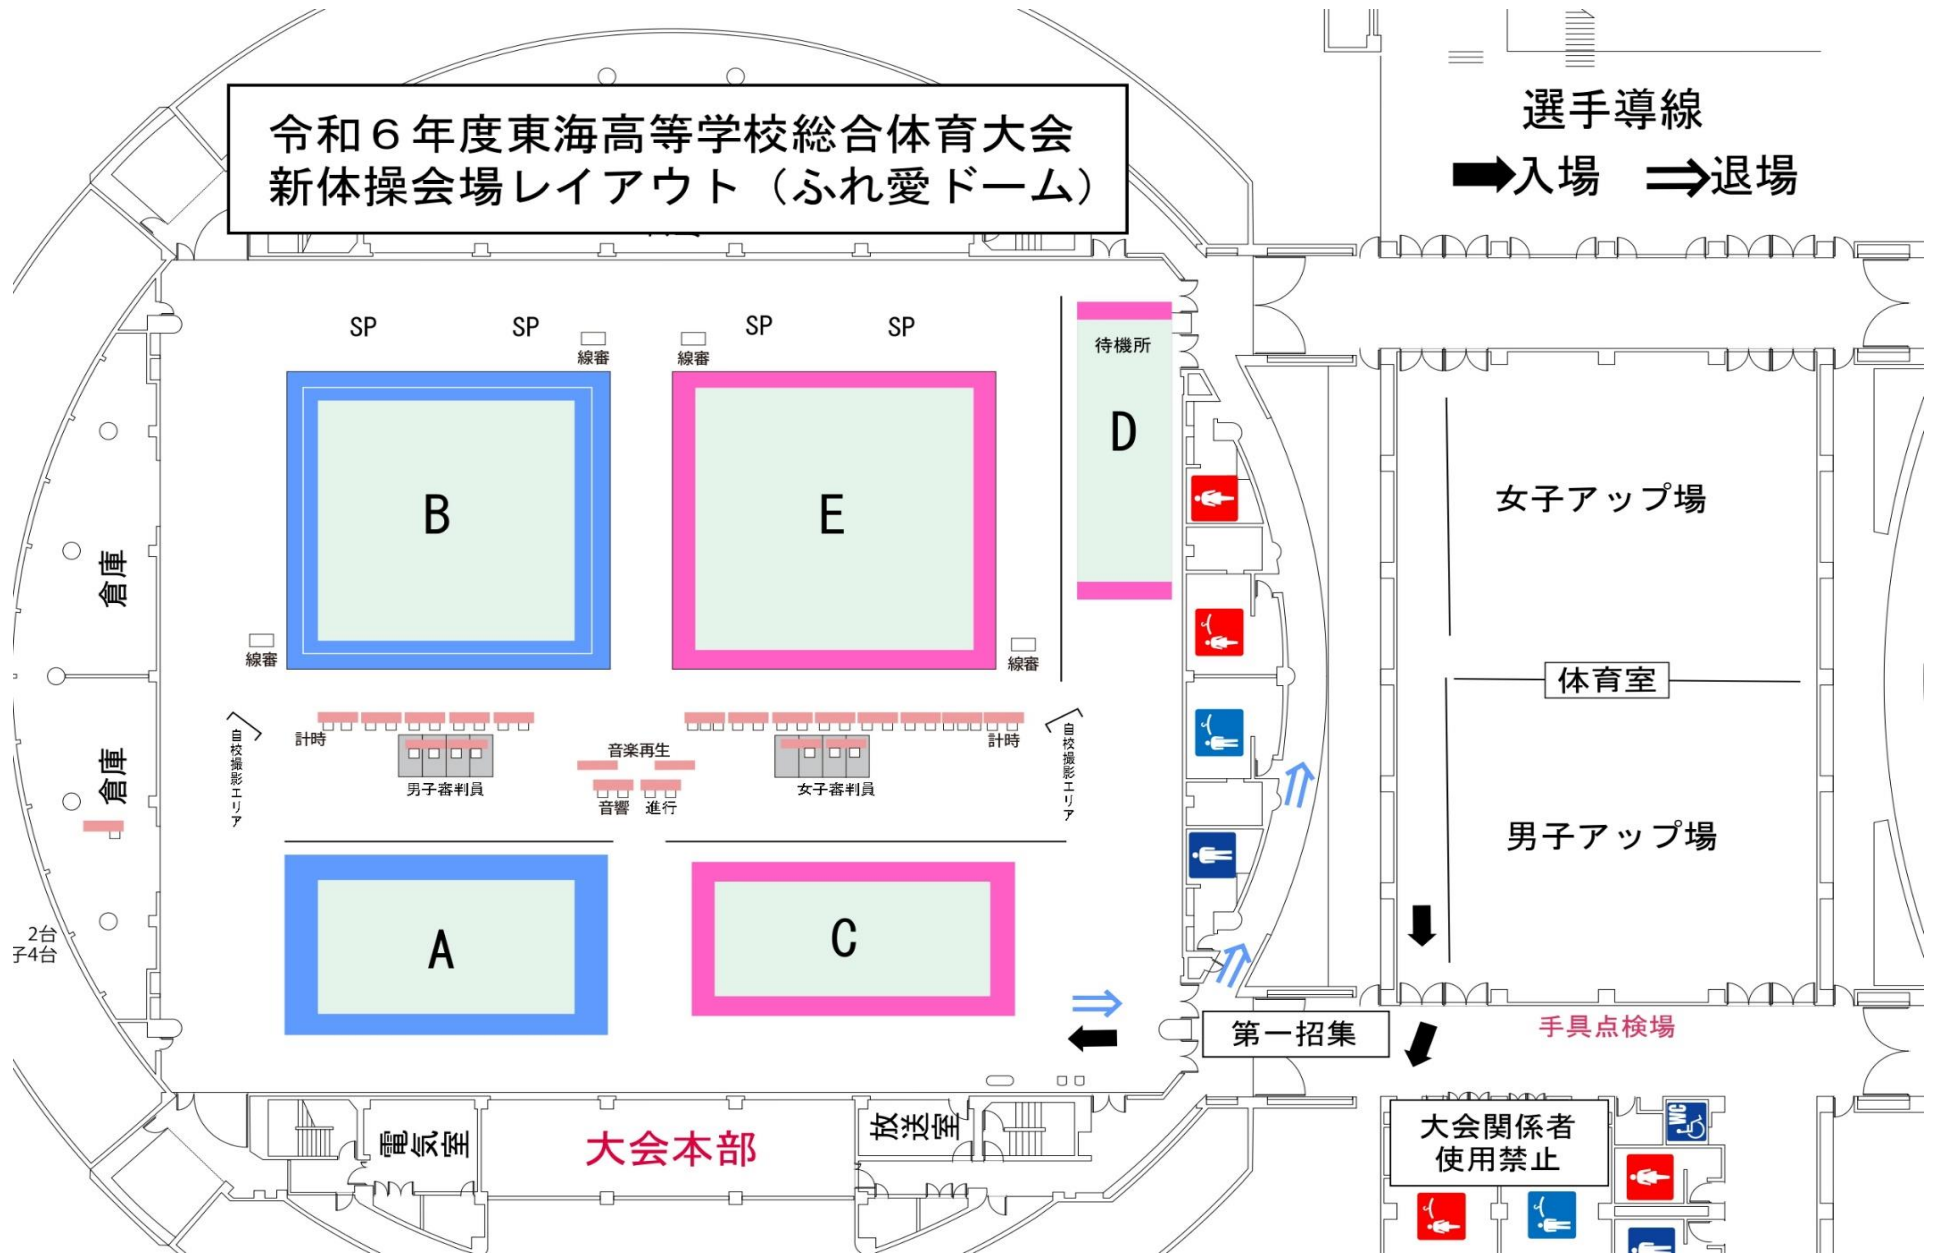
令和６年度東海高等学校総合体育大会
新体操会場レイアウト（ふれ愛ドーム）

選手導線
➡入場 ⇒退場

SP SP 線審 線審 SP SP

待機所

D

B

E

女子アップ場

倉庫

線審 線審

体育室

自校撮影エリア

計時 計時

音楽再生

自校撮影エリア

男子審判員 女子審判員

音響 進行

倉庫

男子アップ場

2台
子4台

A

C

第一招集

手具点検場

電気室

大会本部

放送室

大会関係者
使用禁止

WC